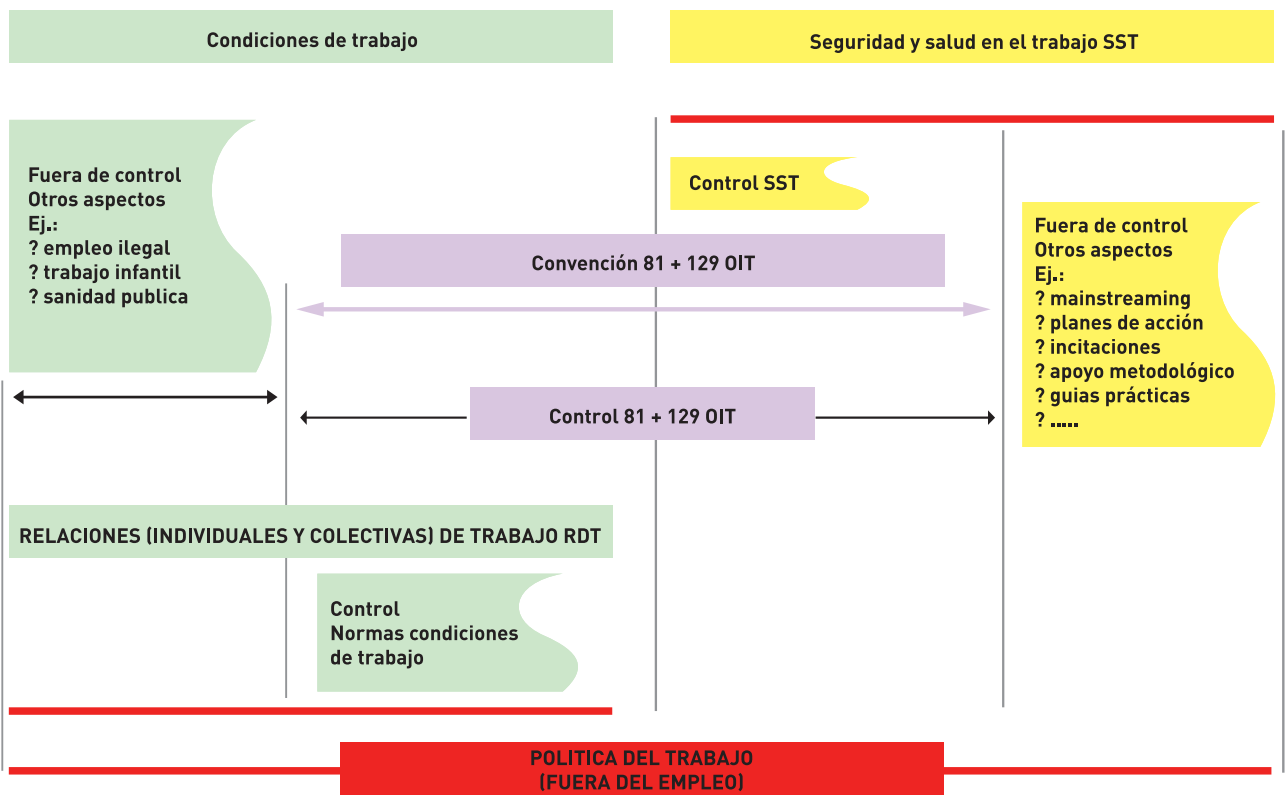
Condiciones de trabajo

Seguridad y salud en el trabajo SST

Fuera de control
Otros aspectos
Ej.:
? empleo ilegal
? trabajo infantil
? sanidad publica

Control SST

Convención 81 + 129 OIT

Fuera de control
Otros aspectos
Ej.:
? mainstreaming
? planes de acción
? incitaciones
? apoyo metodológico
? guias prácticas
? .....

Control 81 + 129 OIT

RELACIONES (INDIVIDUALES Y COLECTIVAS) DE TRABAJO RDT

Control
Normas condiciones de trabajo

POLITICA DEL TRABAJO
(FUERA DEL EMPLEO)